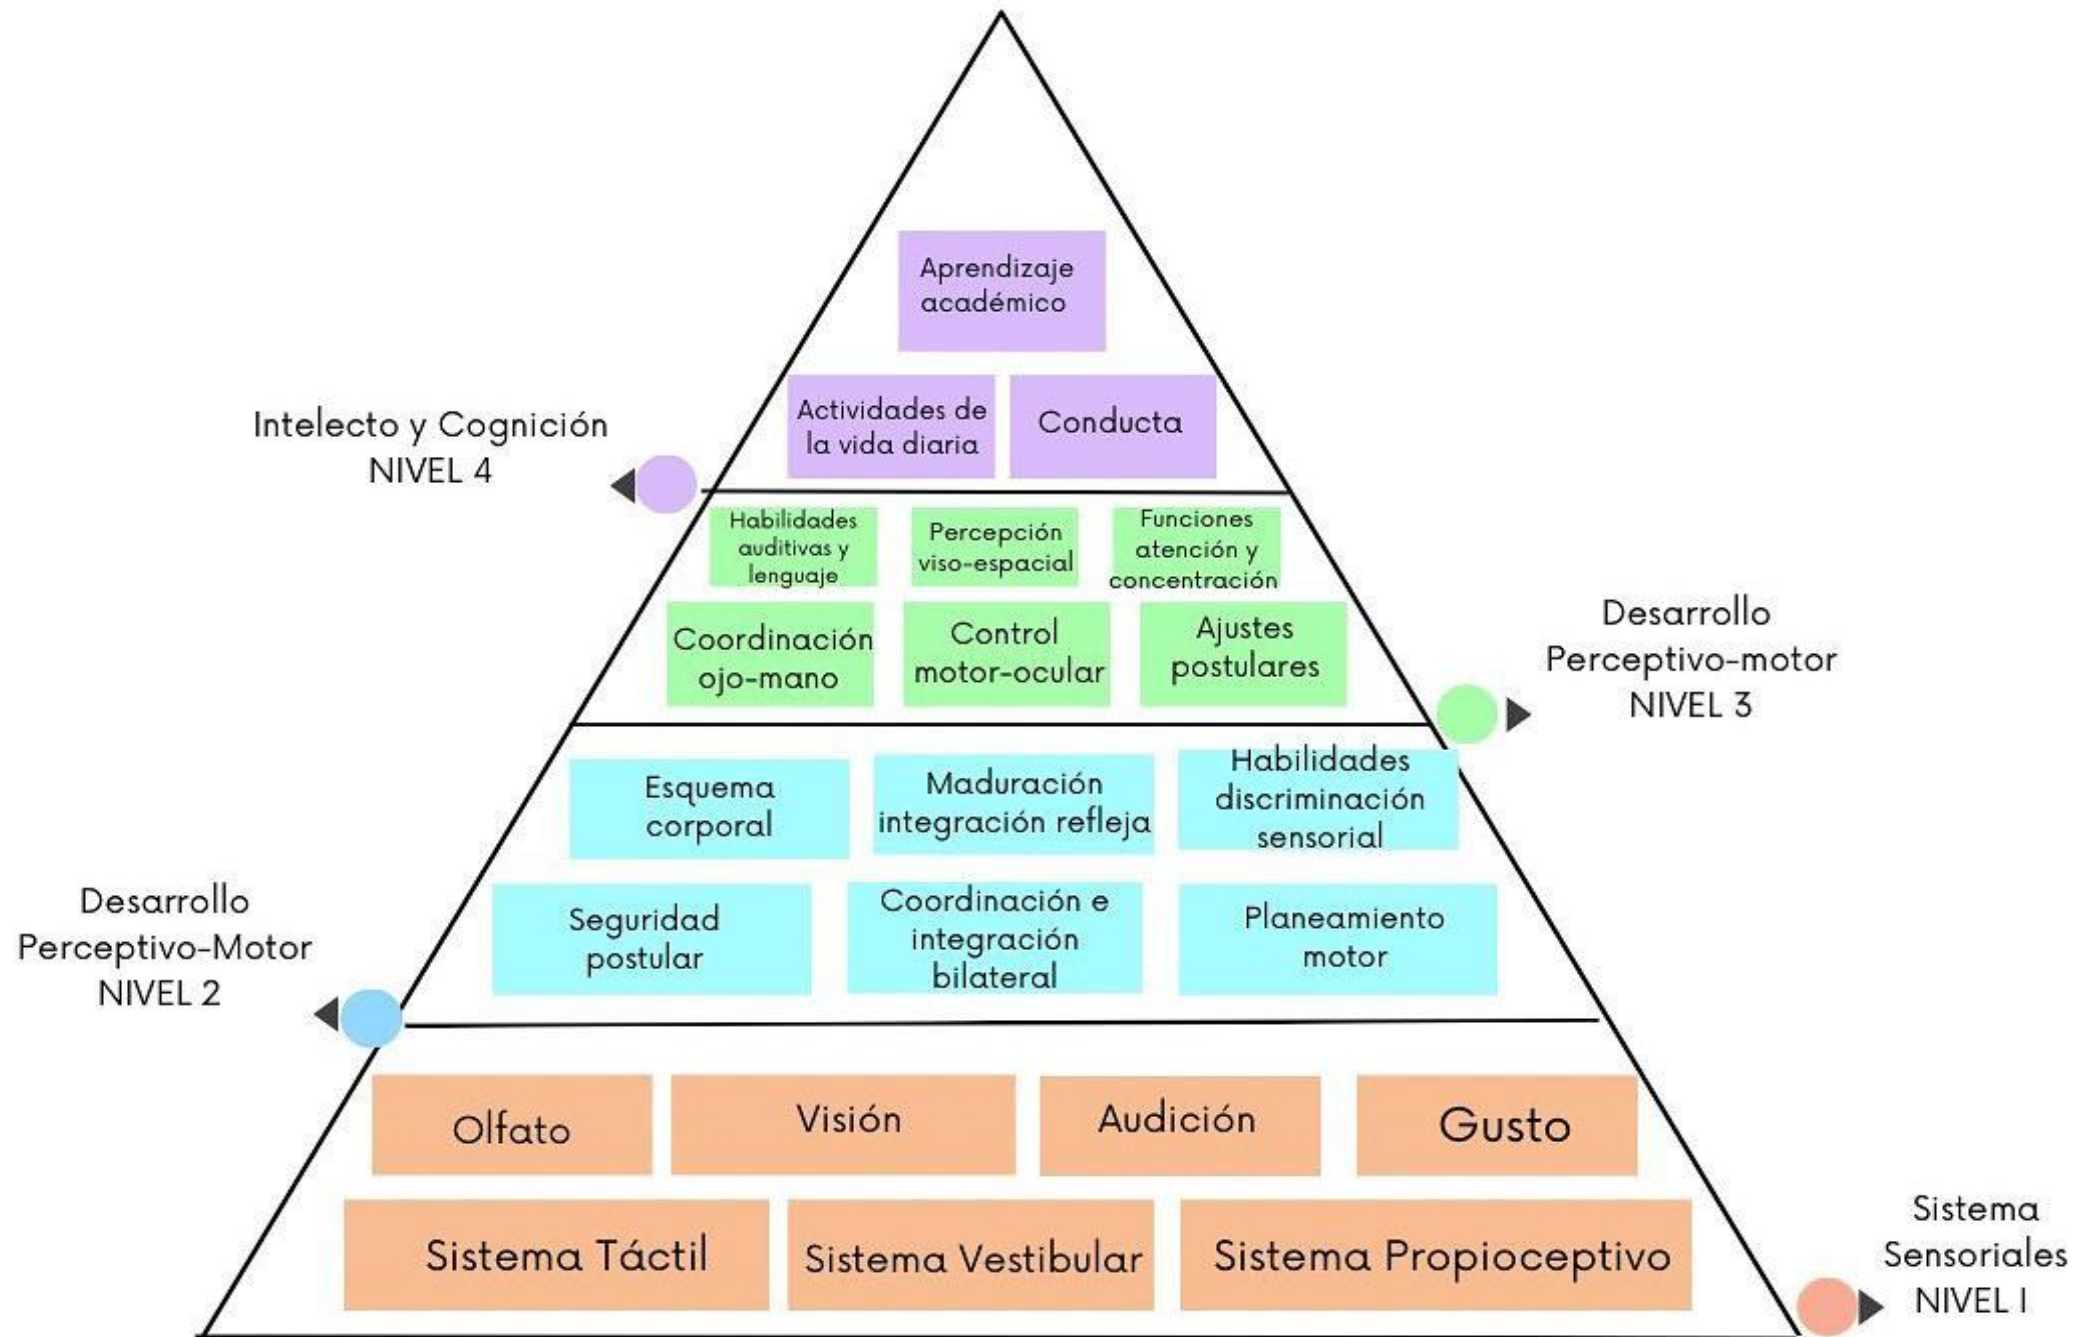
Aprendizaje académico

Intelecto y Cognición NIVEL 4

Actividades de la vida diaria

Conducta

Habilidades auditivas y lenguaje

Percepción viso-espacial

Funciones atención y concentración

Coordinación ojo-mano

Control motor-ocular

Ajustes postulares

Desarrollo Perceptivo-motor NIVEL 3

Esquema corporal

Maduración integración refleja

Habilidades discriminación sensorial

Desarrollo Perceptivo-Motor NIVEL 2

Seguridad postular

Coordinación e integración bilateral

Planeamiento motor

Olfato

Visión

Audición

Gusto

Sistema Táctil

Sistema Vestibular

Sistema Propioceptivo

Sistema Sensoriales NIVEL I